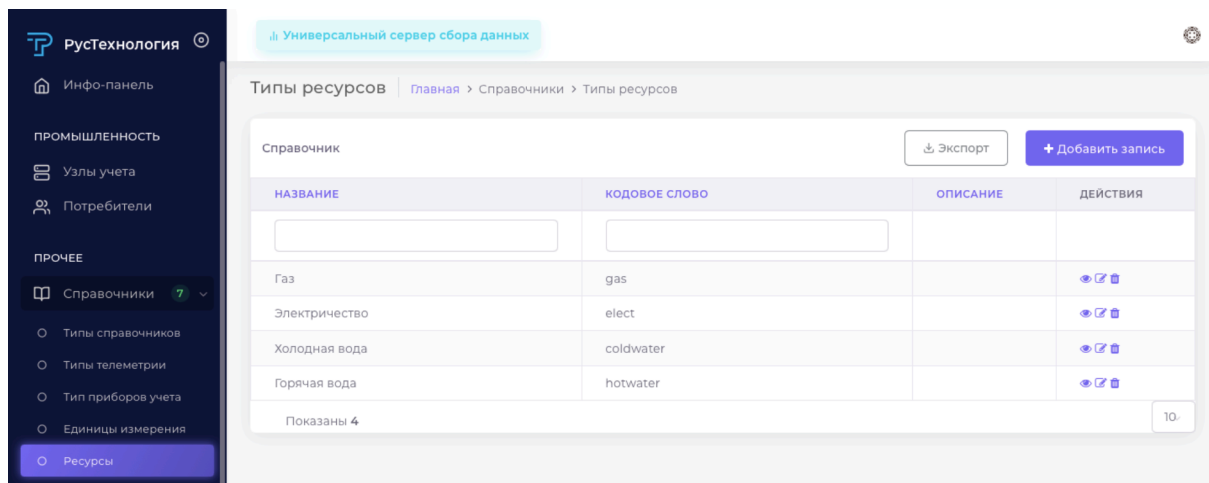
РусТехнология

Инфо-панель

ПРОМЫШЛЕННОСТЬ

Узлы учета

Потребители

ПРОЧЕЕ

Справочники 7

Типы справочников

Типы телеметрии

Тип приборов учета

Единицы измерения

Ресурсы

Универсальный сервер сбора данных

Типы ресурсов | Главная > Справочники > Типы ресурсов

Справочник

Экспорт

+ Добавить запись

| НАЗВАНИЕ | КОДОВОЕ СЛОВО | ОПИСАНИЕ | ДЕЙСТВИЯ |
|---|---|---|---|
| | | | |
| Газ | gas | | |
| Электричество | elect | | |
| Холодная вода | coldwater | | |
| Горячая вода | hotwater | | |

Показаны 4

10